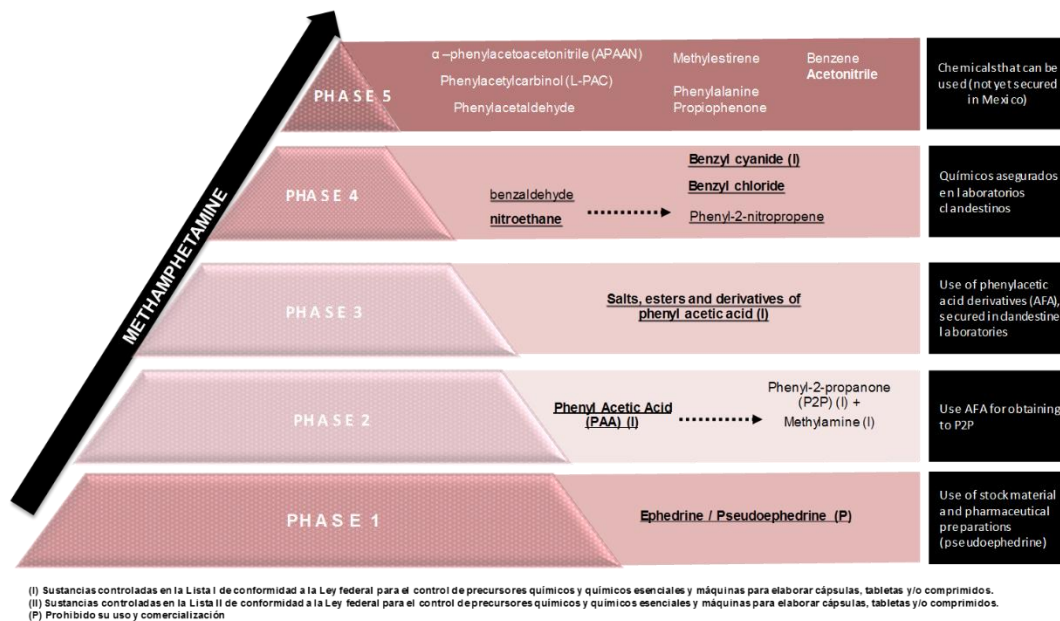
METHAMPHETAMINE

PHASE 5

α –phenylacetoacetonitrile (APAAN)
Phenylacetylcarbinol (L-PAC)
Phenylacetaldehyde

Methylestirene
Phenylalanine
Propiophenone

Benzene
Acetonitrile

Chemicals that can be used (not yet secured in Mexico)

PHASE 4

benzaldehyde
nitroethane

Benzyl cyanide (I)
Benzyl chloride
Phenyl-2-nitropropene

Químicos asegurados en laboratorios clandestinos

PHASE 3

Salts, esters and derivatives of phenyl acetic acid (I)

Use of phenylacetic acid derivatives (AFA), secured in clandestine laboratories

PHASE 2

Phenyl Acetic Acid (PAA) (I)

Phenyl-2-propanone (P2P) (I) + Methylamine (I)

Use AFA for obtaining to P2P

PHASE 1

Ephedrine / Pseudoephedrine (P)

Use of stock material and pharmaceutical preparations (pseudoephedrine)

(I) Sustancias controladas en la Lista I de conformidad a la Ley federal para el control de precursores químicos y químicos esenciales y máquinas para elaborar cápsulas, tabletas y/o comprimidos.
(II) Sustancias controladas en la Lista II de conformidad a la Ley federal para el control de precursores químicos y químicos esenciales y máquinas para elaborar cápsulas, tabletas y/o comprimidos.
(P) Prohibido su uso y comercialización